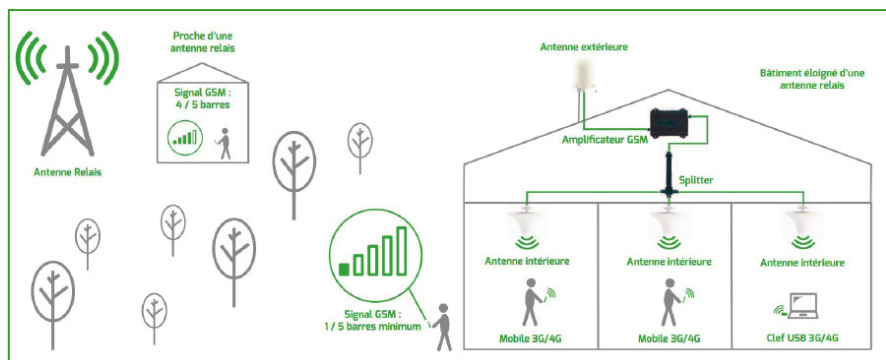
Antenne Relais

Proche d'une antenne relais

Signal GSM : 4 / 5 barres

Signal GSM : 1 / 5 barres minimum

Antenne extérieure

Bâtiment éloigné d'une antenne relais

Amplificateur GSM

Splitter

Antenne intérieure

Antenne intérieure

Antenne intérieure

Mobile 3G/4G

Mobile 3G/4G

Clef USB 3G/4G